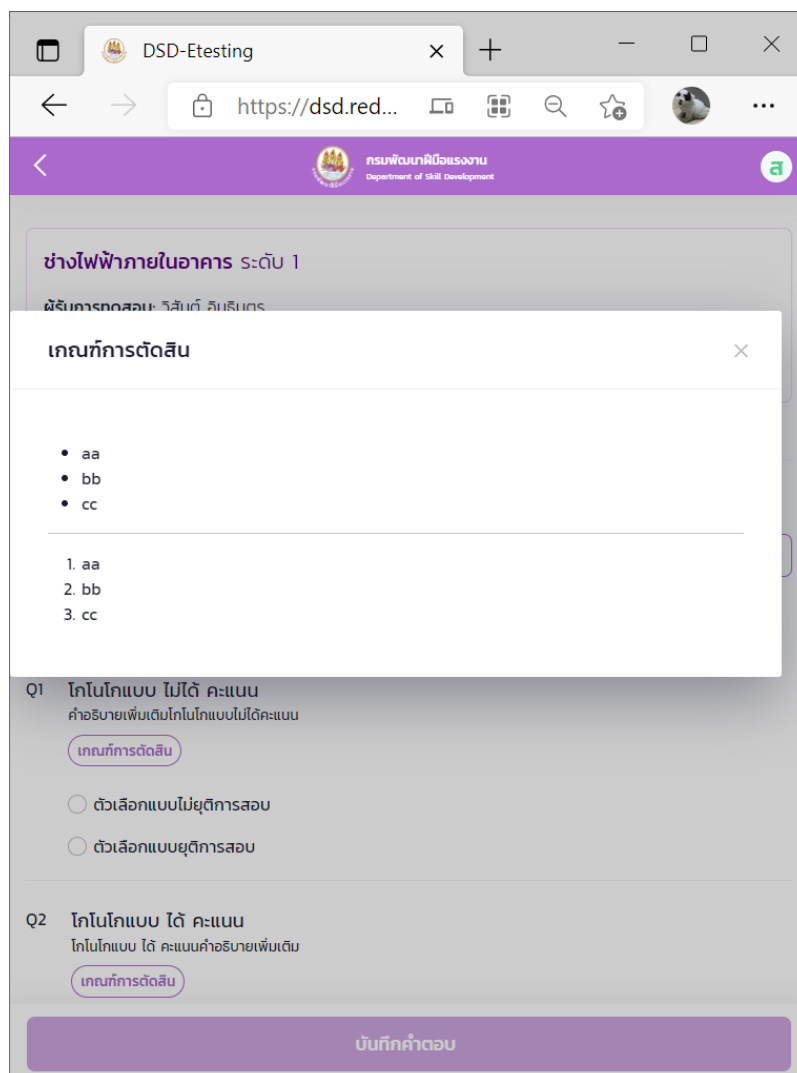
DSD-Etesting

https://dsd.red...

กรมพัฒนาฝีมือแรงงาน
Department of Skill Development

ส

ช่างไฟฟ้าภายในอาคาร ระดับ 1

ผู้รับการทดสอบ: วิสันต์ อินธิบตร

เกณฑ์การตัดสิน

×

- aa
- bb
- cc

1. aa
2. bb
3. cc

Q1 โกโนโกแบบ ไม่ได้ คะแนน
คำอธิบายเพิ่มเติมโกโนโกแบบไม่ได้คะแนน

เกณฑ์การตัดสิน

ตัวเลือกแบบไม่ยุติการสอบ

ตัวเลือกแบบยุติการสอบ

Q2 โกโนโกแบบ ได้ คะแนน
โกโนโกแบบ ได้ คะแนนคำอธิบายเพิ่มเติม

เกณฑ์การตัดสิน

บันทึกคำตอบ